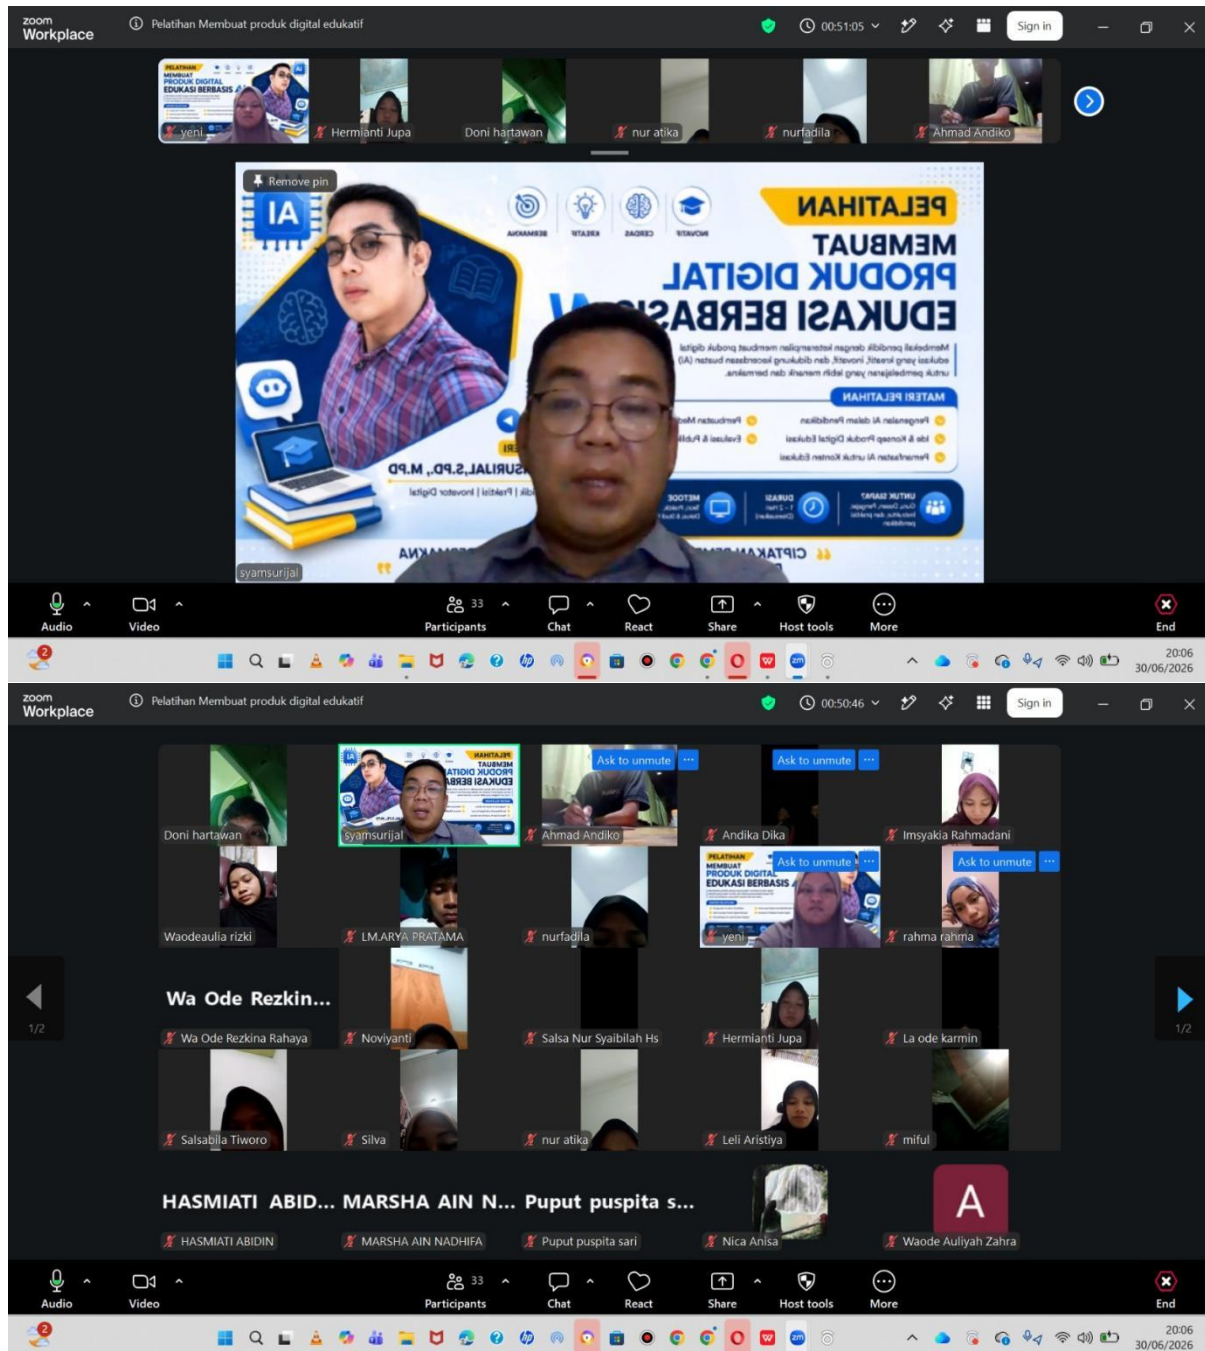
zoom Workplace

Pelatihan Membuat produk digital edukatif

00:51:05

Sign in

yeni

Hermianti Jupa

Doni hartawan

nur atika

nurfadila

Ahmad Andiko

Remove pin

IA

PELATIHAN

MEMBUAT

PRODUK DIGITAL

EDUKASI BERBASIS

MATERI PELATIHAN

syamsurijal

Audio

Video

Participants 33

Chat

React

Share

Host tools

More

End

20:06
30/06/2026

zoom Workplace

Pelatihan Membuat produk digital edukatif

00:50:46

Sign in

Doni hartawan

syamsurijal

Ask to unmute

Ahmad Andiko

Ask to unmute

Andika Dika

Imsyakia Rahmadani

Waodeaulia rizki

LM.ARYA PRATAMA

nurfadila

Ask to unmute

PELATIHAN MEMBUAT PRODUK DIGITAL EDUKASI BERBASIS

yeni

Ask to unmute

rahma rahma

1/2

Wa Ode Rezkin...

Wa Ode Rezkina Rahaya

Noviyanti

Salsa Nur Syaibilah Hs

Hermianti Jupa

La ode karmin

1/2

Salsabila Tiworo

Silva

nur atika

Leli Aristiya

miful

HASMIATI ABID...

MARSHA AIN N...

Puput puspita s...

A

HASMIATI ABIDIN

MARSHA AIN NADHIFA

Puput puspita sari

Nica Anisa

Waode Auliyah Zahra

Audio

Video

Participants 33

Chat

React

Share

Host tools

More

End

20:06
30/06/2026